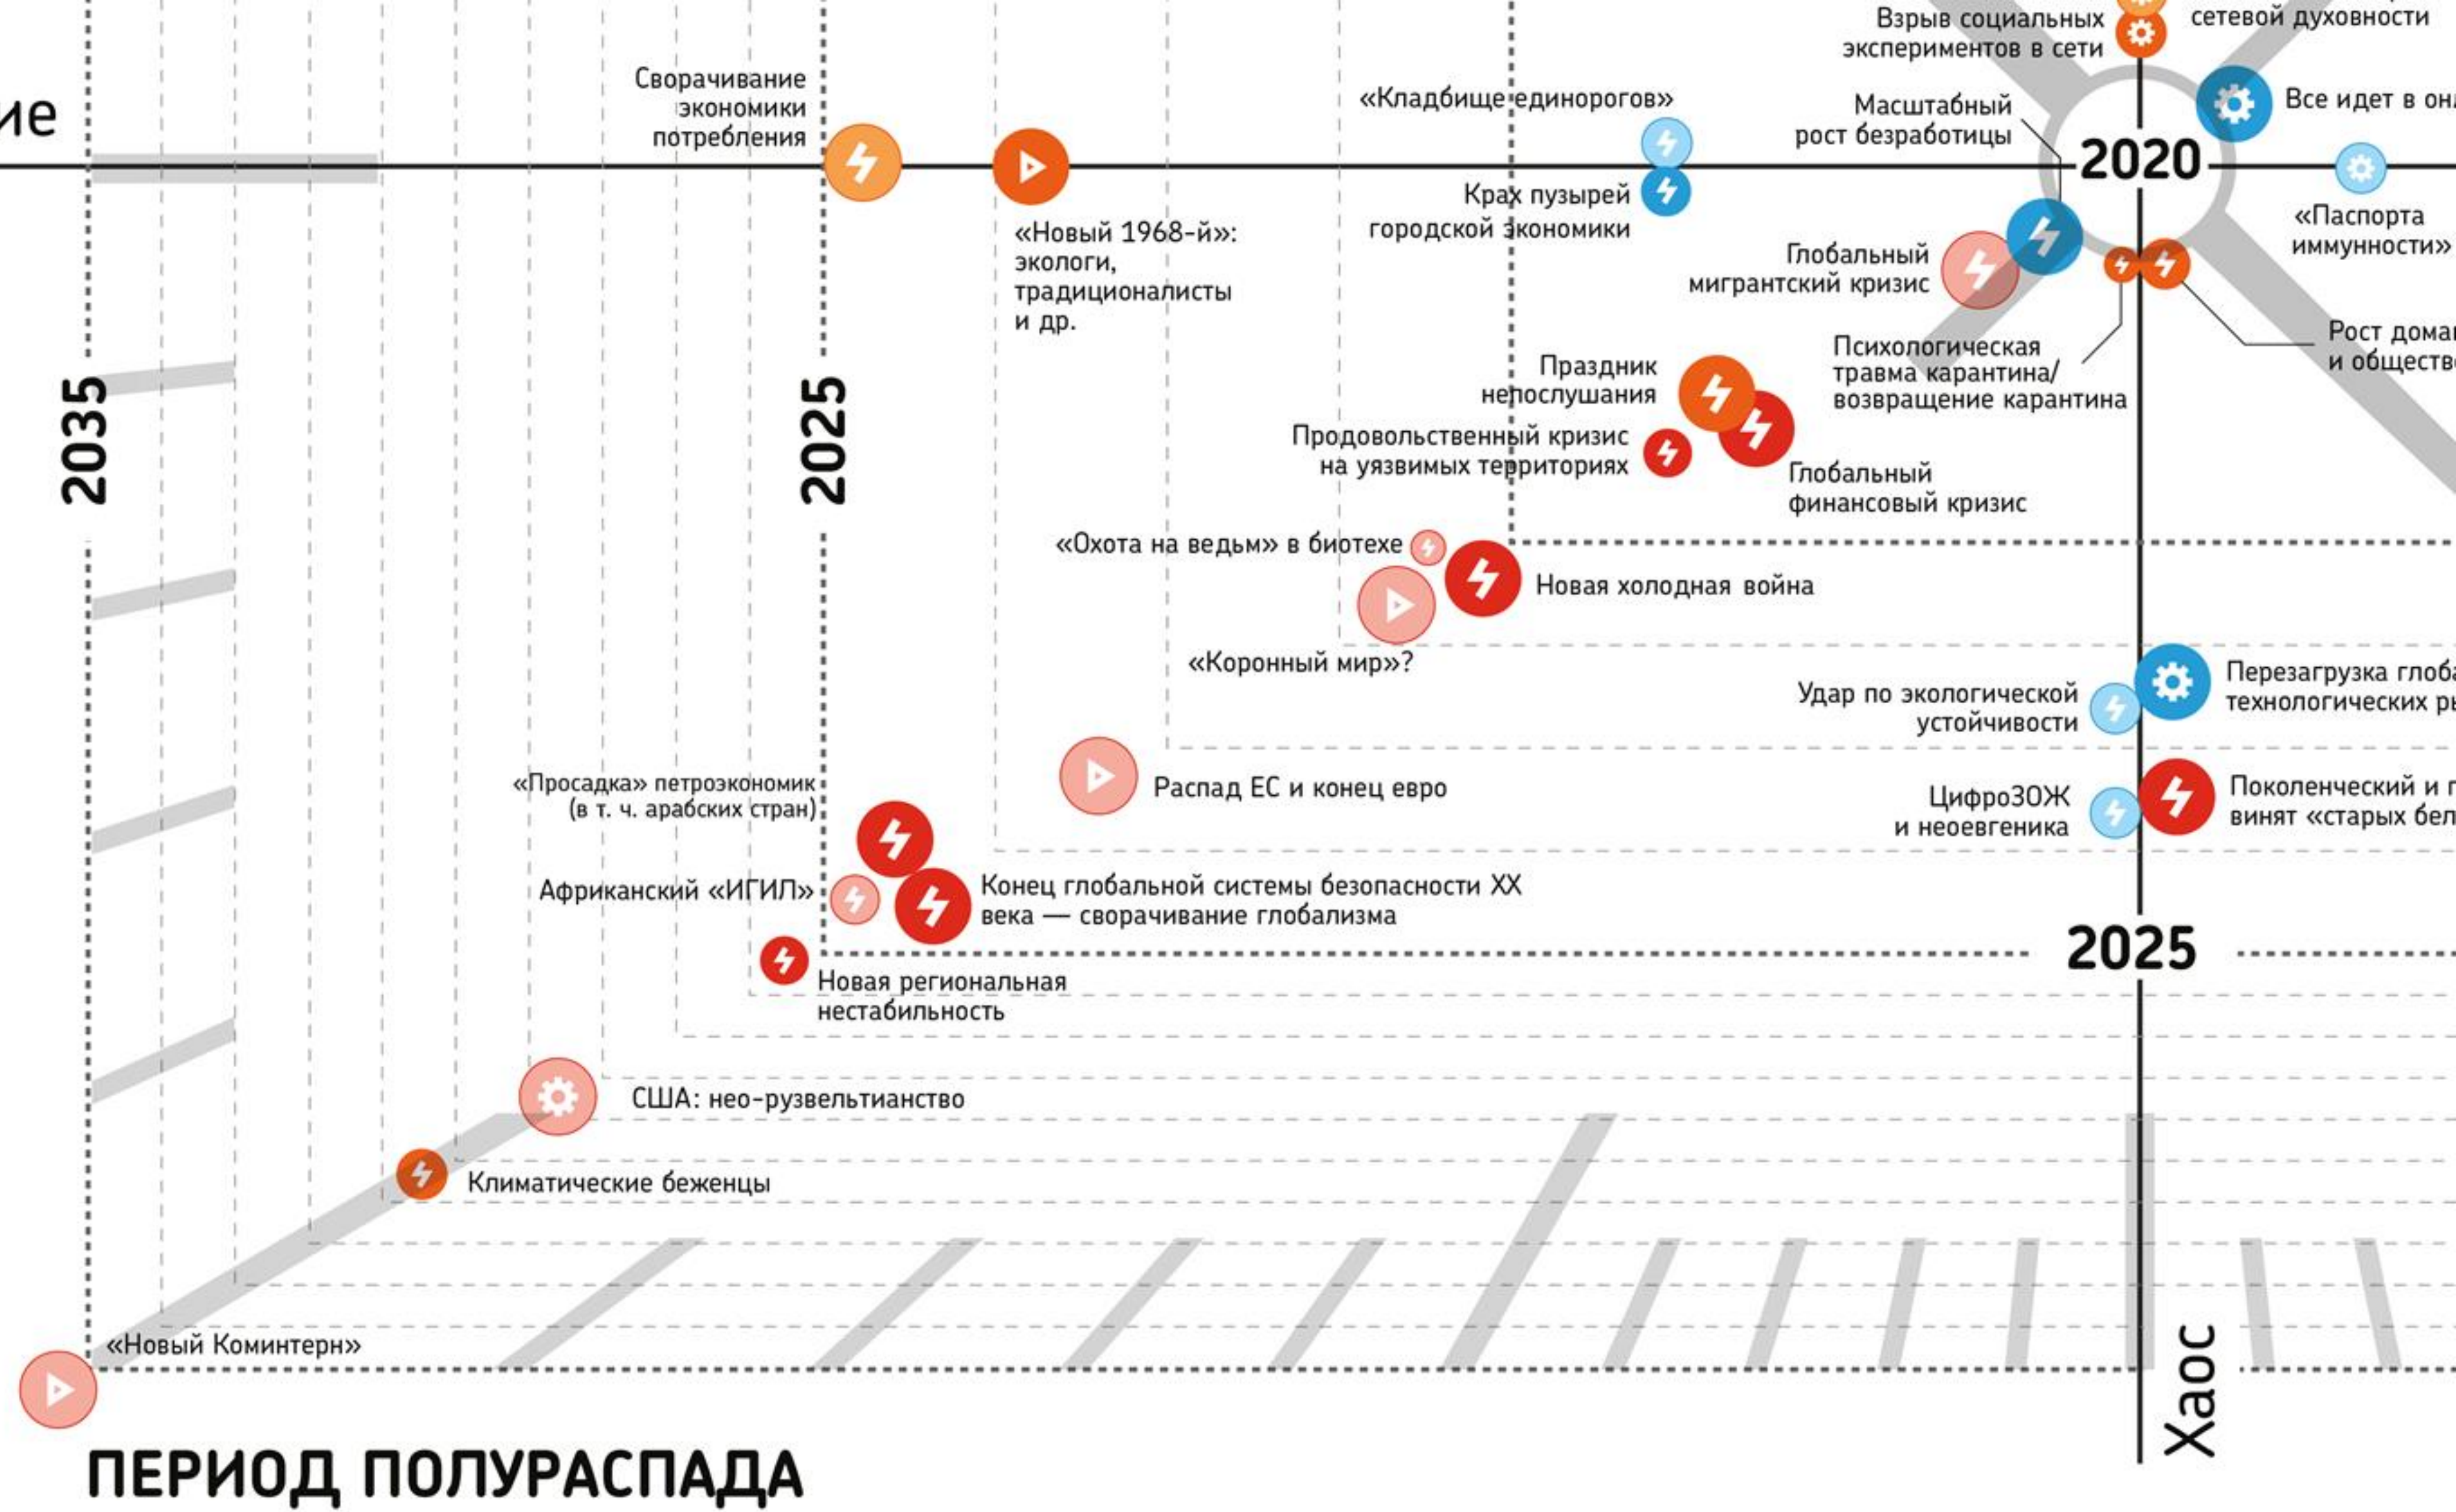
ие

Взрыв социальных экспериментов в сети

сетевой духовности

Сворачивание экономики потребления

«Кладбище единорогов»

Масштабный рост безработицы

Все идет в он

2020

Крах пузырей городской экономики

«Паспорта иммунности»

«Новый 1968-й»: экологи, традиционалисты и др.

Глобальный мигрантский кризис

Рост дома и обществ

2035

2025

Праздник непослушания

Психологическая травма карантина/ возвращение карантина

Продовольственный кризис на уязвимых территориях

Глобальный финансовый кризис

«Охота на ведьм» в биотехе

Новая холодная война

«Коронный мир»?

Перезагрузка глоба технологических р

Удар по экологической устойчивости

Распад ЕС и конец евро

«Просадка» петроэкономик (в т. ч. арабских стран)

ЦифроЗОЖ и неоевгеника

Поколенческий и г винят «старых бел

Африканский «ИГИЛ»

Конец глобальной системы безопасности XX века — сворачивание глобализма

2025

Новая региональная нестабильность

США: нео-рузвельтианство

Климатические беженцы

«Новый Коминтерн»

Хаос

ПЕРИОД ПОЛУРАСПАДА